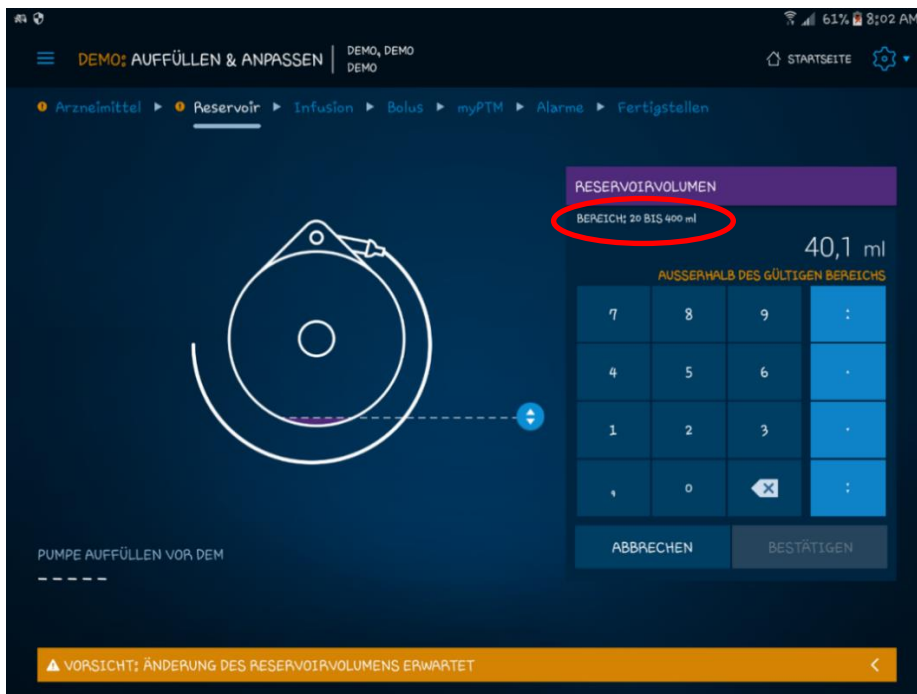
61% 8:02 AM

DEMO: AUFFÜLLEN & ANPASSEN | DEMO, DEMO DEMO

STARTSEITE

Arzneimittel ▸ Reservoir ▸ Infusion ▸ Bolus ▸ myPTM ▸ Alarme ▸ Fertigstellen

RESERVOIRVOLUMEN

BEREICH: 20 BIS 400 ml

40,1 ml

AUSSERHALB DES GÜLTIGEN BEREICHS

| 7 | 8 | 9 | : |
|---|---|---|---|
| 4 | 5 | 6 | · |
| 1 | 2 | 3 | · |
| , | 0 | ⌫ | : |

ABBRECHEN

BESTÄTIGEN

PUMPE AUFFÜLLEN VOR DEM

- - - - -

VORSICHT: ÄNDERUNG DES RESERVOIRVOLUMENS ERWARTET